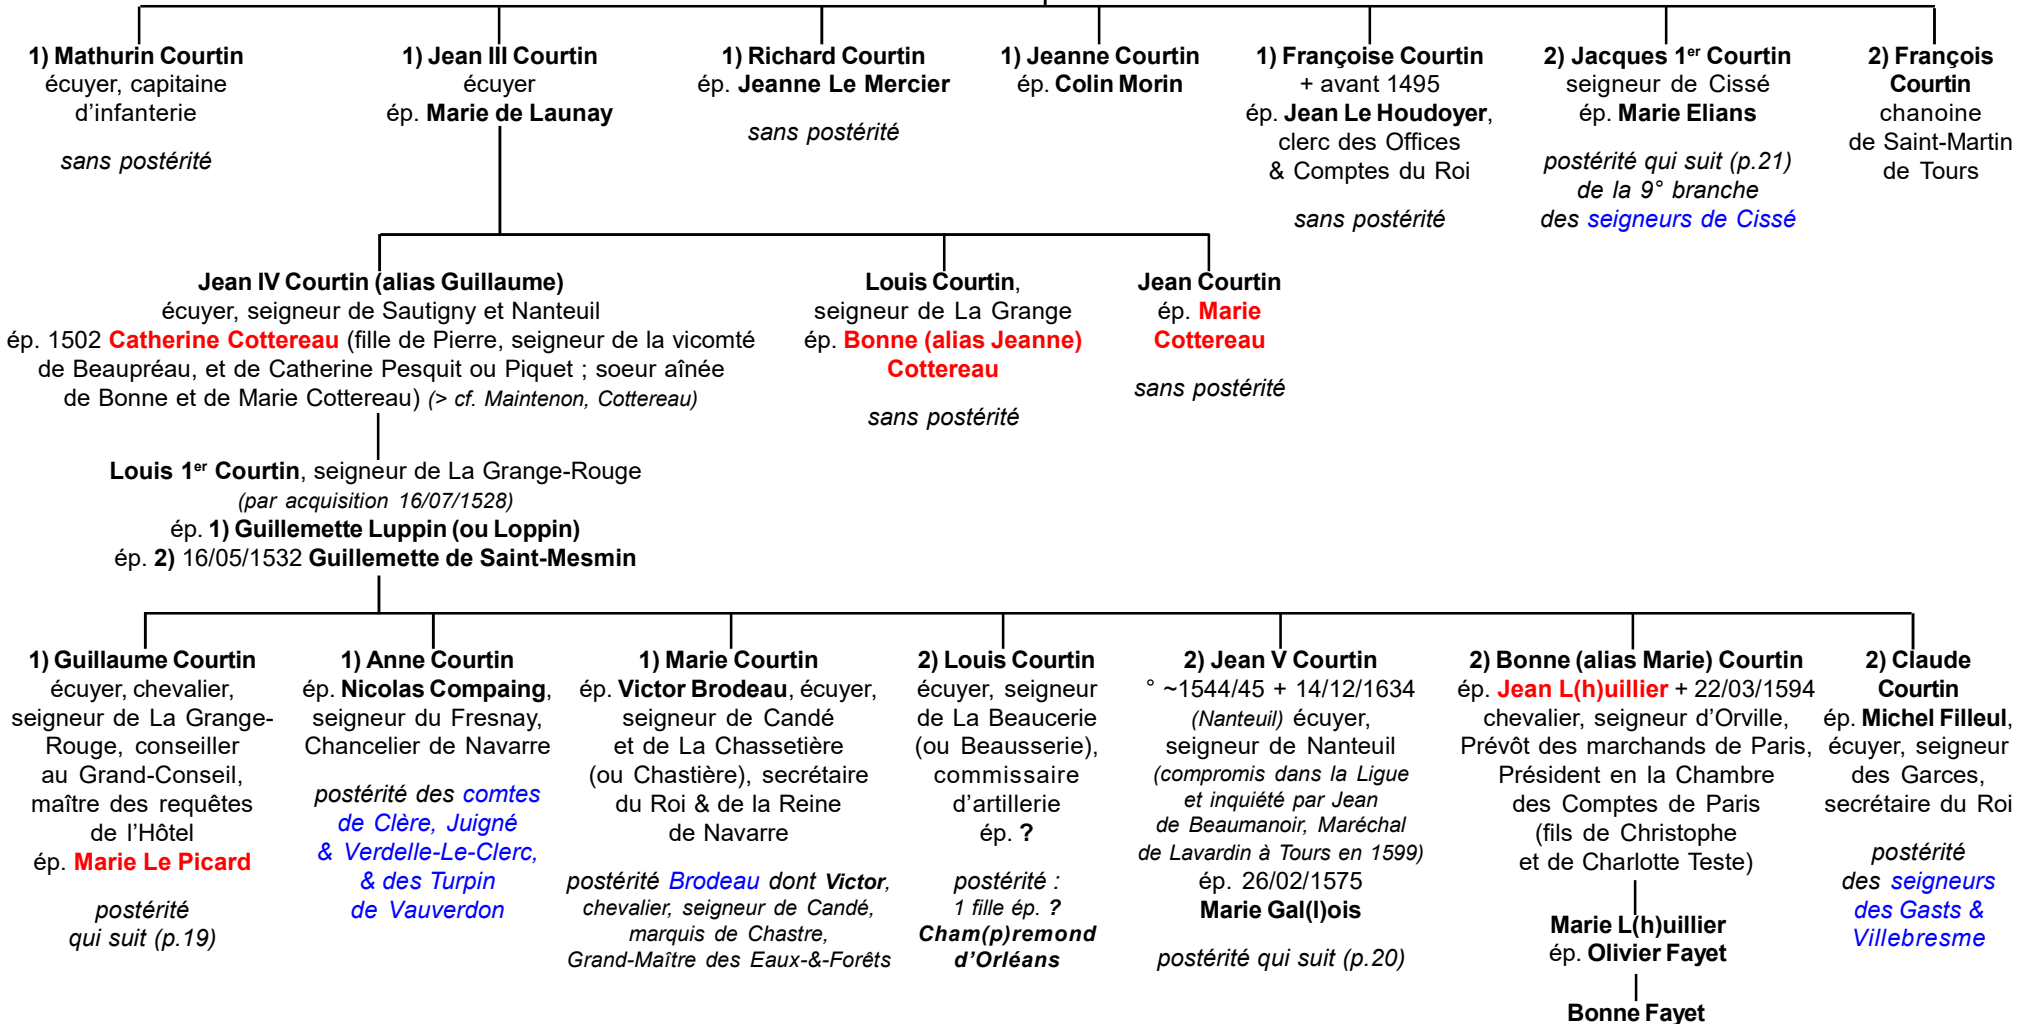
**1) Mathurin Courtin** écuyer, capitaine d'infanterie

*sans postérité*

**1) Jean III Courtin** écuyer ép. **Marie de Launay**

**1) Richard Courtin** ép. **Jeanne Le Mercier**

*sans postérité*

**1) Jeanne Courtin** ép. **Colin Morin**

**1) Françoise Courtin** + avant 1495 ép. **Jean Le Houdoyer**, clerc des Offices & Comptes du Roi

*sans postérité*

**2) Jacques 1$^{er}$ Courtin** seigneur de Cissé ép. **Marie Elians**

*postérité qui suit (p.21) de la 9° branche des seigneurs de Cissé*

**2) François Courtin** chanoine de Saint-Martin de Tours

**Jean IV Courtin (alias Guillaume)** écuyer, seigneur de Sautigny et Nanteuil ép. 1502 **Catherine Cottereau** (fille de Pierre, seigneur de la vicomté de Beaupréau, et de Catherine Pesquit ou Piquet ; soeur aînée de Bonne et de Marie Cottereau) *(> cf. Maintenon, Cottereau)*

**Louis Courtin**, seigneur de La Grange ép. **Bonne (alias Jeanne) Cottereau**

*sans postérité*

**Jean Courtin** ép. **Marie Cottereau**

*sans postérité*

**Louis 1$^{er}$ Courtin**, seigneur de La Grange-Rouge *(par acquisition 16/07/1528)* ép. **1) Guillemette Luppin (ou Loppin)** ép. **2)** 16/05/1532 **Guillemette de Saint-Mesmin**

**1) Guillaume Courtin** écuyer, chevalier, seigneur de La Grange-Rouge, conseiller au Grand-Conseil, maître des requêtes de l'Hôtel ép. **Marie Le Picard**

*postérité qui suit (p.19)*

**1) Anne Courtin** ép. **Nicolas Compaing**, seigneur du Fresnay, Chancelier de Navarre

*postérité des comtes de Clère, Juigné & Verdelle-Le-Clerc, & des Turpin de Vauverdon*

**1) Marie Courtin** ép. **Victor Brodeau**, écuyer, seigneur de Candé et de La Chassetière (ou Chastière), secrétaire du Roi & de la Reine de Navarre

*postérité Brodeau dont **Victor**, chevalier, seigneur de Candé, marquis de Chastre, Grand-Maître des Eaux-&-Forêts*

**2) Louis Courtin** écuyer, seigneur de La Beaucerie (ou Beausserie), commissaire d'artillerie ép. **?**

*postérité : 1 fille ép. ? **Cham(p)remond d'Orléans***

**2) Jean V Courtin** ° ~1544/45 + 14/12/1634 *(Nanteuil)* écuyer, seigneur de Nanteuil *(compromis dans la Ligue et inquiété par Jean de Beaumanoir, Maréchal de Lavardin à Tours en 1599)* ép. 26/02/1575 **Marie Gal(l)ois**

*postérité qui suit (p.20)*

**2) Bonne (alias Marie) Courtin** ép. **Jean L(h)uillier** + 22/03/1594 chevalier, seigneur d'Orville, Prévôt des marchands de Paris, Président en la Chambre des Comptes de Paris (fils de Christophe et de Charlotte Teste)

**Marie L(h)uillier** ép. **Olivier Fayet**

**Bonne Fayet**

**2) Claude Courtin** ép. **Michel Filleul**, écuyer, seigneur des Garces, secrétaire du Roi

*postérité des seigneurs des Gasts & Villebresme*